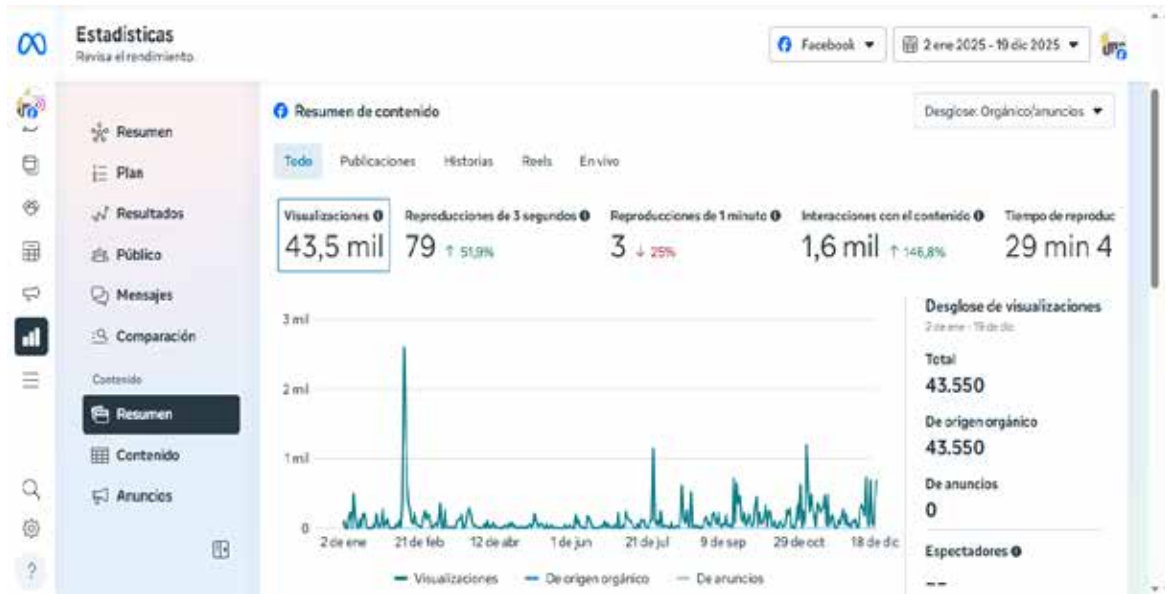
Estadísticas
Revisa el rendimiento

Facebook
2 ene 2025 - 19 dic 2025

Resumen
Plan
Resultados
Público
Mensajes
Comparación
Contenido
Resumen
Contenido
Anuncios

Resumen de contenido
Desglose: Orgánico/anuncios

Todo Publicaciones Historias Reels En vivo

| Visualizaciones | Reproducciones de 3 segundos | Reproducciones de 1 minuto | Interacciones con el contenido | Tiempo de reproduc |
|---|---|---|---|---|
| 43,5 mil | 79 ↑ 51,9% | 3 ↓ 25% | 1,6 mil ↑ 146,8% | 29 min 4 |

3 mil
2 mil
1 mil
0
2 de ene 21 de feb 12 de abr 1 de jun 21 de jul 9 de sep 29 de oct 18 de dic

Visualizaciones De origen orgánico De anuncios

Desglose de visualizaciones
2 de ene - 19 de dic
Total
43.550
De origen orgánico
43.550
De anuncios
0
Espectadores
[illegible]